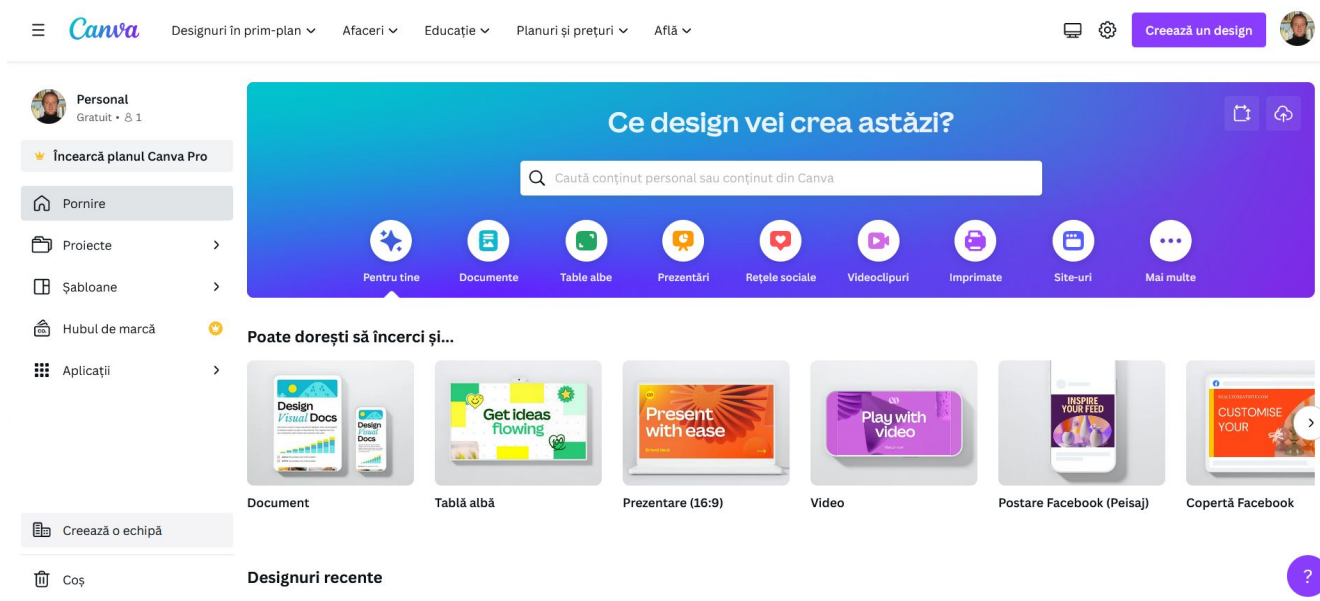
Canva Designuri în prim-plan Afaceri Educație Planuri și prețuri Află

Creează un design

Personal
Gratuit • 1

Încearcă planul Canva Pro

Pornire
Proiecte
Șabloane
Hubul de marcă
Aplicații

Creează o echipă
Coș

Ce design vei crea astăzi?

Caută conținut personal sau conținut din Canva

Pentru tine
Documente
Table albe
Prezentări
Rețele sociale
Videoclipuri
Imprimate
Site-uri
Mai multe

Poate dorești să încerci și...

Design Visual Docs
Design Visual Docs
Get ideas flowing
Present with ease
Play with video
INSPIRE YOUR FEED
CUSTOMISE YOUR

Document
Tablă albă
Prezentare (16:9)
Video
Postare Facebook (Peisaj)
Copertă Facebook

Designuri recente

?